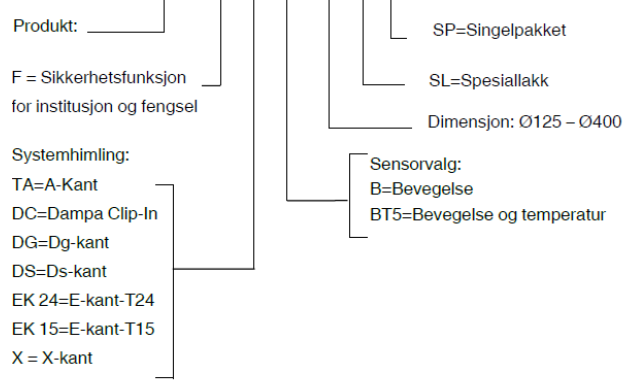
Produkt:

F = Sikkerhetsfunksjon for institusjon og fengsel

Systemhimling:
TA=A-Kant
DC=Dampa Clip-In
DG=Dg-kant
DS=Ds-kant
EK 24=E-kant-T24
EK 15=E-kant-T15
X = X-kant

SP=Singelpakket

SL=Spesiallakk

Dimensjon: Ø125 – Ø400

Sensorvalg:
B=Bevegelse
BT5=Bevegelse og temperatur